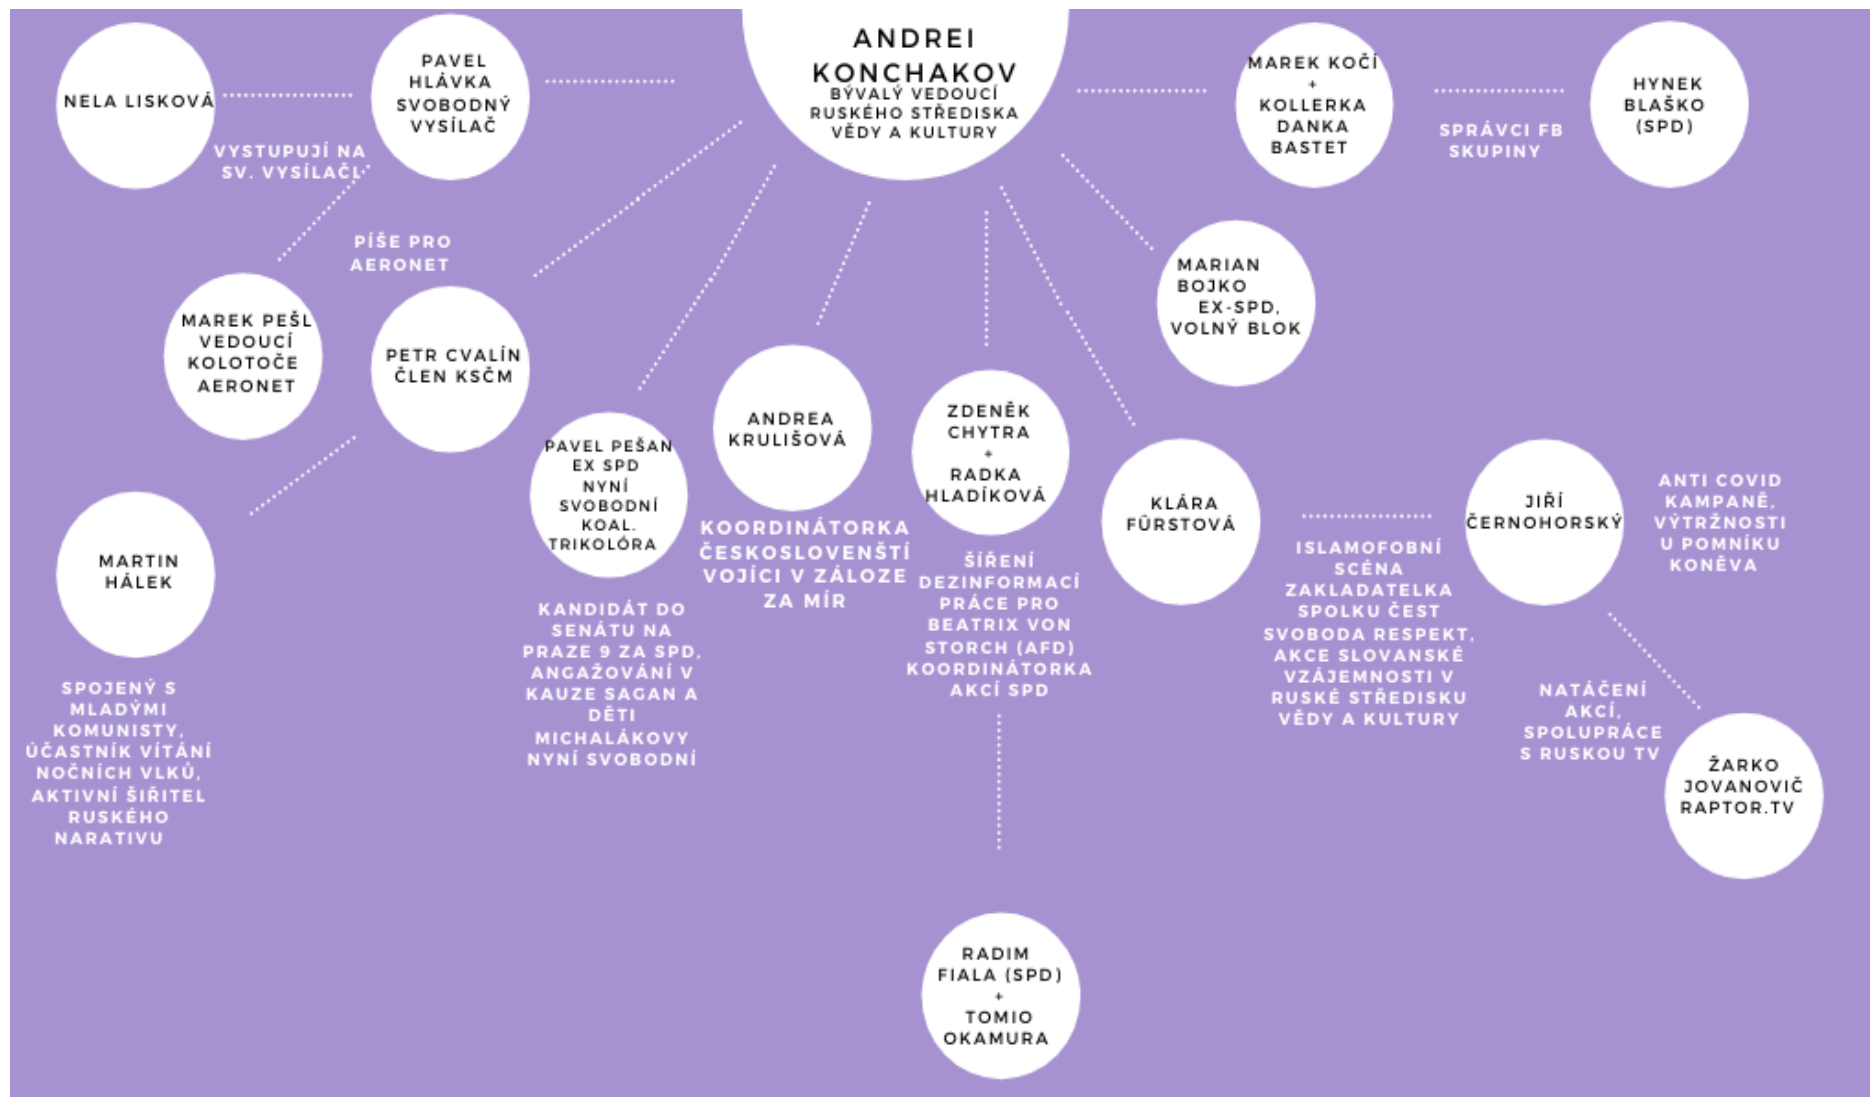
ANDREI KONCHAKOV
BÝVALÝ VEDOUCÍ RUSKÉHO STŘEDISKA VĚDY A KULTURY

NELA LISKOVÁ

PAVEL HLÁVKA SVOBODNÝ VYSÍLAČ

VYSTUPUJÍ NA SV. VYSÍLAČI

MAREK KOČÍ + KOLLERKA DANKA BASTET

SPRÁVCI FB SKUPINY

HYNEK BLAŠKO (SPD)

PÍŠE PRO AERONET

MAREK PEŠL VEDOUCÍ KOLOTOČE AERONET

PETR CVALÍN ČLEN KSČM

MARIAN BOJKO EX-SPD, VOLNÝ BLOK

MARTIN HÁLEK

SPOJENÝ S MLADÝMI KOMUNISTY, ÚČASTNÍK VÍTÁNÍ NOČNÍCH VLKŮ, AKTIVNÍ ŠIŘITEL RUSKÉHO NARATIVU

PAVEL PEŠAN EX SPD NYNÍ SVOBODNÍ KOAL. TRIKOLÓRA

KANDIDÁT DO SENÁTU NA PRAZE 9 ZA SPD, ANGAŽOVÁNÍ V KAUZE SAGAN A DĚTI MICHALÁKOVY NYNÍ SVOBODNÍ

ANDREA KRULIŠOVÁ

KOORDINÁTORKA ČESKOSLOVENŠTÍ VOJÍCI V ZÁLOZE ZA MÍR

ZDENĚK CHYTRA + RADKA HLADÍKOVÁ

ŠÍŘENÍ DEZINFORMACÍ PRÁCE PRO BEATRIX VON STORCH (AFD) KOORDINÁTORKA AKCÍ SPD

KLÁRA FÜRSTOVÁ

ISLAMOFOBNÍ SCÉNA ZAKLADATELKA SPOLKU ČEST SVOBODA RESPEKT, AKCE SLOVANSKÉ VZÁJEMNOSTI V RUSKÉ STŘEDISKU VĚDY A KULTURY

JIŘÍ ČERNOHORSKÝ

ANTI COVID KAMPANĚ, VÝTRŽNOSTI U POMNÍKU KONĚVA

NATÁČENÍ AKCÍ, SPOLUPRÁCE S RUSKOU TV

ŽARKO JOVANOVIČ RAPTOR.TV

RADIM FIALA (SPD) + TOMIO OKAMURA